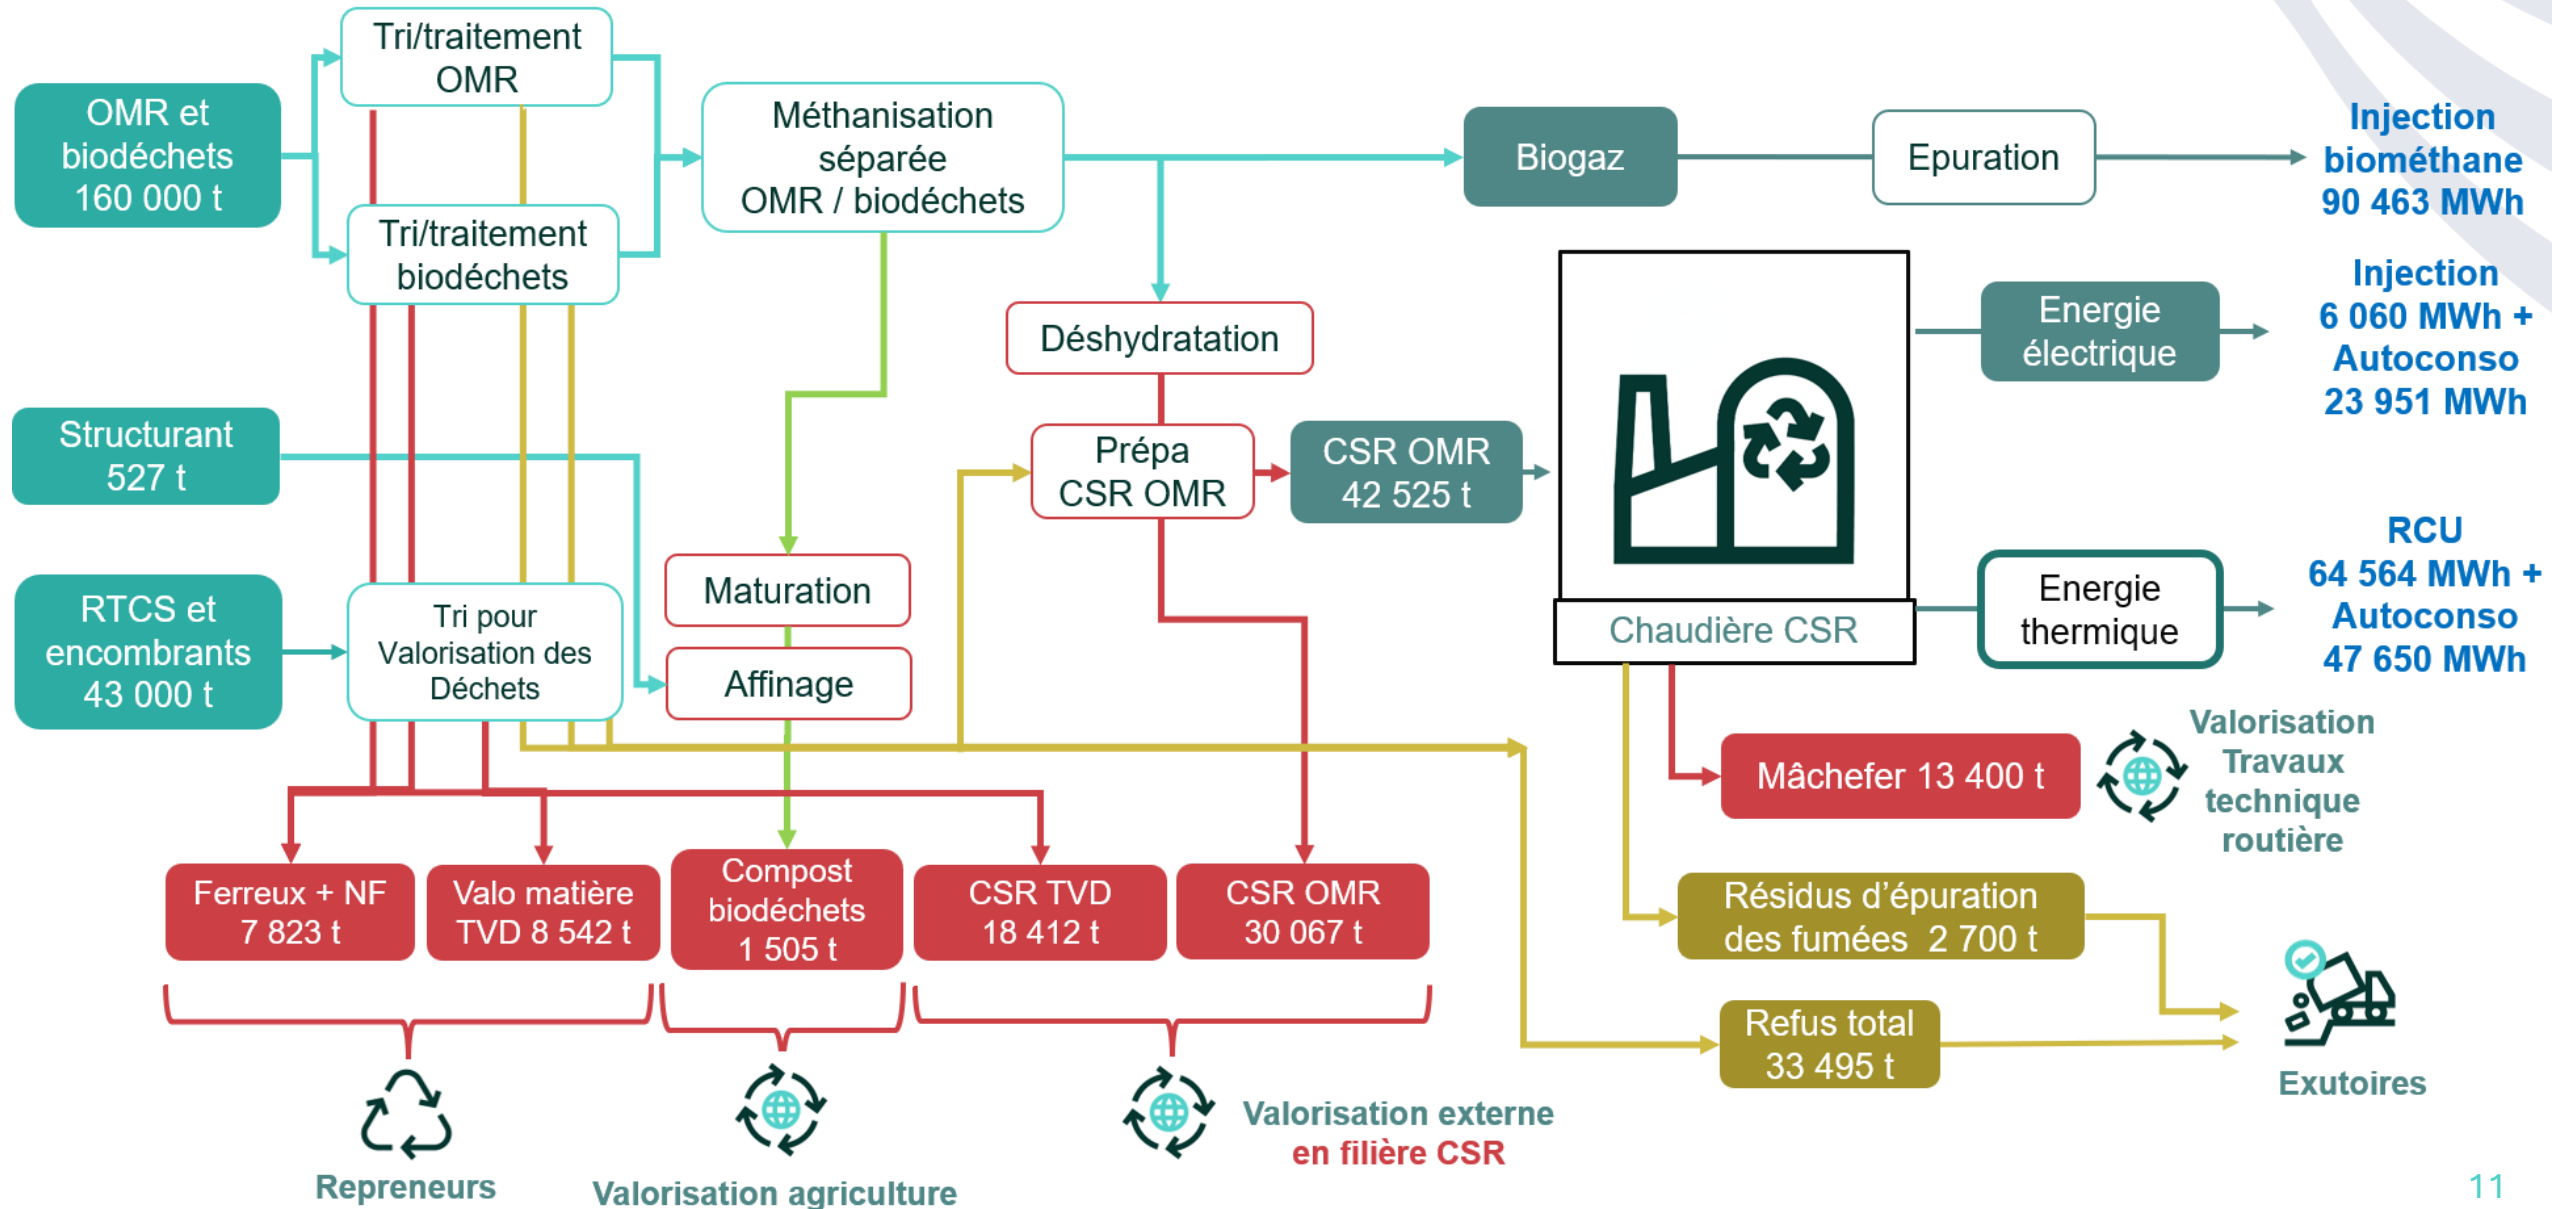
OMR et biodéchets 160 000 t

Tri/traitement OMR

Tri/traitement biodéchets

Méthanisation séparée OMR / biodéchets

Biogaz

Epuration

Injection biométhane 90 463 MWh

Structurant 527 t

RTCS et encombrants 43 000 t

Tri pour Valorisation des Déchets

Déshydratation

Prépa CSR OMR

CSR OMR 42 525 t

Maturation

Affinage

Chaudière CSR

Energie électrique

Injection 6 060 MWh + Autoconso 23 951 MWh

Energie thermique

RCU 64 564 MWh + Autoconso 47 650 MWh

Mâchefer 13 400 t

Valorisation Travaux technique routière

Résidus d'épuration des fumées 2 700 t

Refus total 33 495 t

Exutoires

Ferreux + NF 7 823 t

Valo matière TVD 8 542 t

Compost biodéchets 1 505 t

CSR TVD 18 412 t

CSR OMR 30 067 t

Repreneurs

Valorisation agriculture

Valorisation externe en filière CSR

11